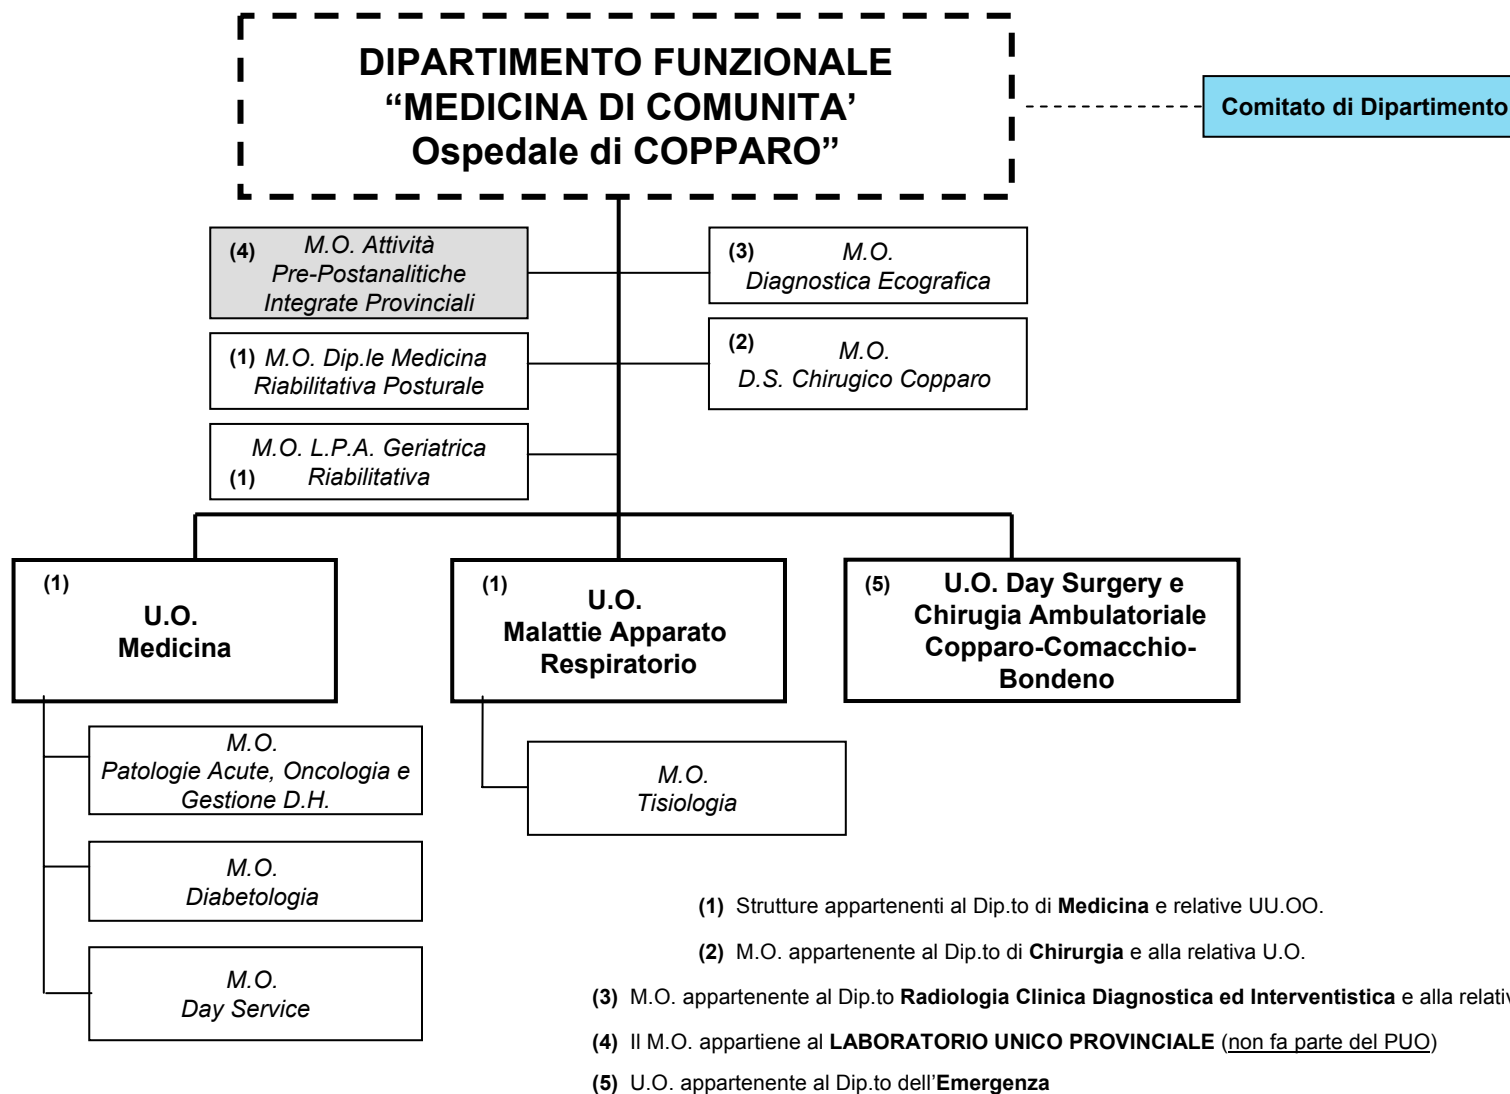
DIPARTIMENTO FUNZIONALE
“MEDICINA DI COMUNITA’
Ospedale di COPPARO”

Comitato di Dipartimento

(4) M.O. Attività Pre-Postanalitiche Integrate Provinciali

(3) M.O. Diagnostica Ecografica

(1) M.O. Dip.le Medicina Riabilitativa Posturale

(2) M.O. D.S. Chirugico Copparo

M.O. L.P.A. Geriatrica (1) Riabilitativa

(1) U.O. Medicina

(1) U.O. Malattie Apparato Respiratorio

(5) U.O. Day Surgery e Chirugia Ambulatoriale Copparo-Comacchio-Bondeno

M.O. Patologie Acute, Oncologia e Gestione D.H.

M.O. Tisiologia

M.O. Diabetologia

M.O. Day Service

(1) Strutture appartenenti al Dip.to di Medicina e relative UU.OO.

(2) M.O. appartenente al Dip.to di Chirurgia e alla relativa U.O.

(3) M.O. appartenente al Dip.to Radiologia Clinica Diagnostica ed Interventistica e alla relativ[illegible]

(4) Il M.O. appartiene al LABORATORIO UNICO PROVINCIALE (non fa parte del PUO)

(5) U.O. appartenente al Dip.to dell’Emergenza